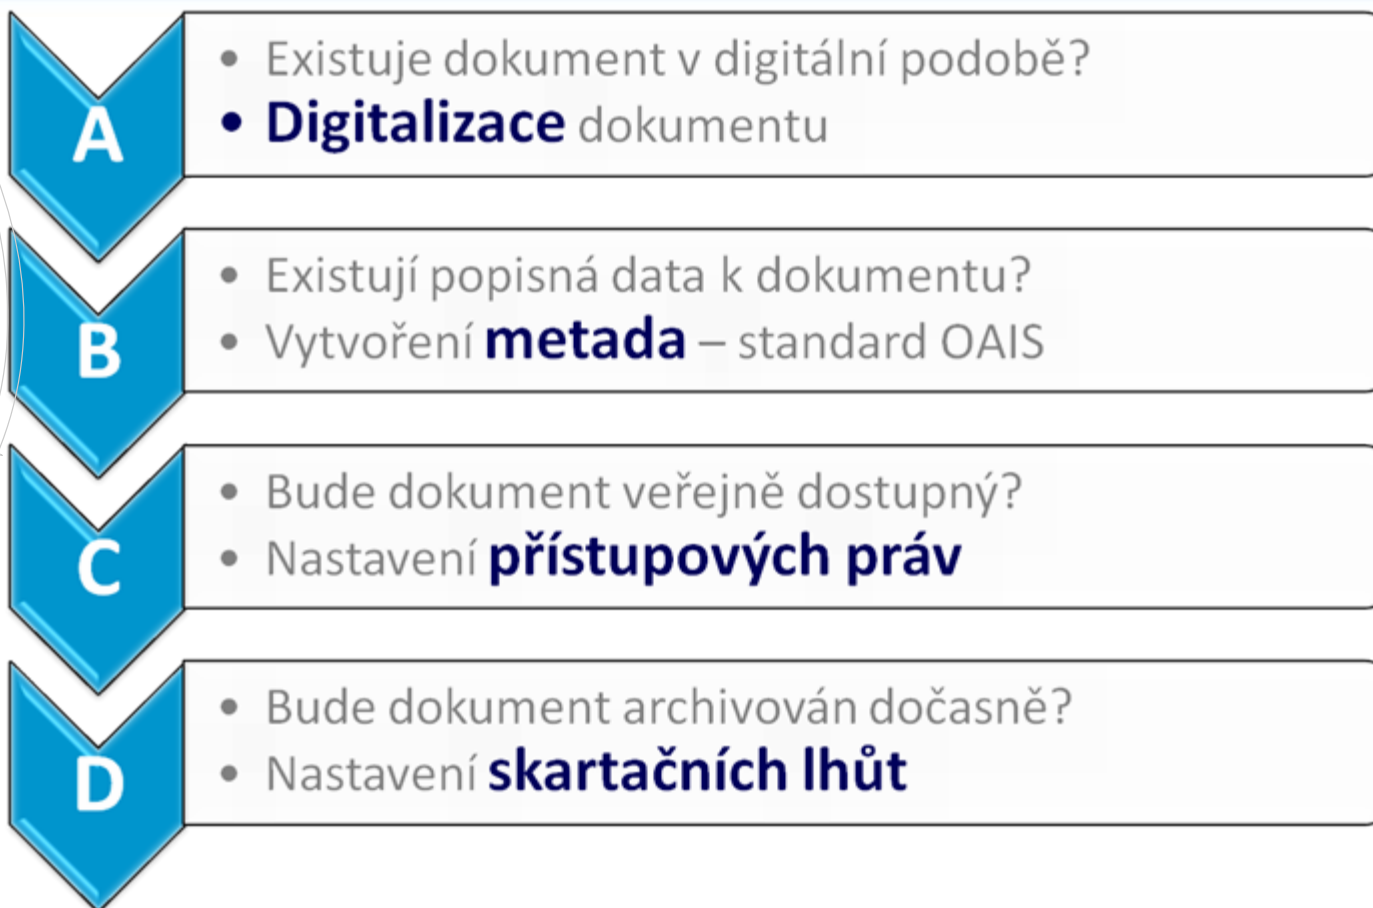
A

- Existuje dokument v digitální podobě?
- **Digitalizace** dokumentu

B

- Existují popisná data k dokumentu?
- Vytvoření **metada** – standard OAIS

C

- Bude dokument veřejně dostupný?
- Nastavení **přístupových práv**

D

- Bude dokument archivován dočasně?
- Nastavení **skartačních lhůt**